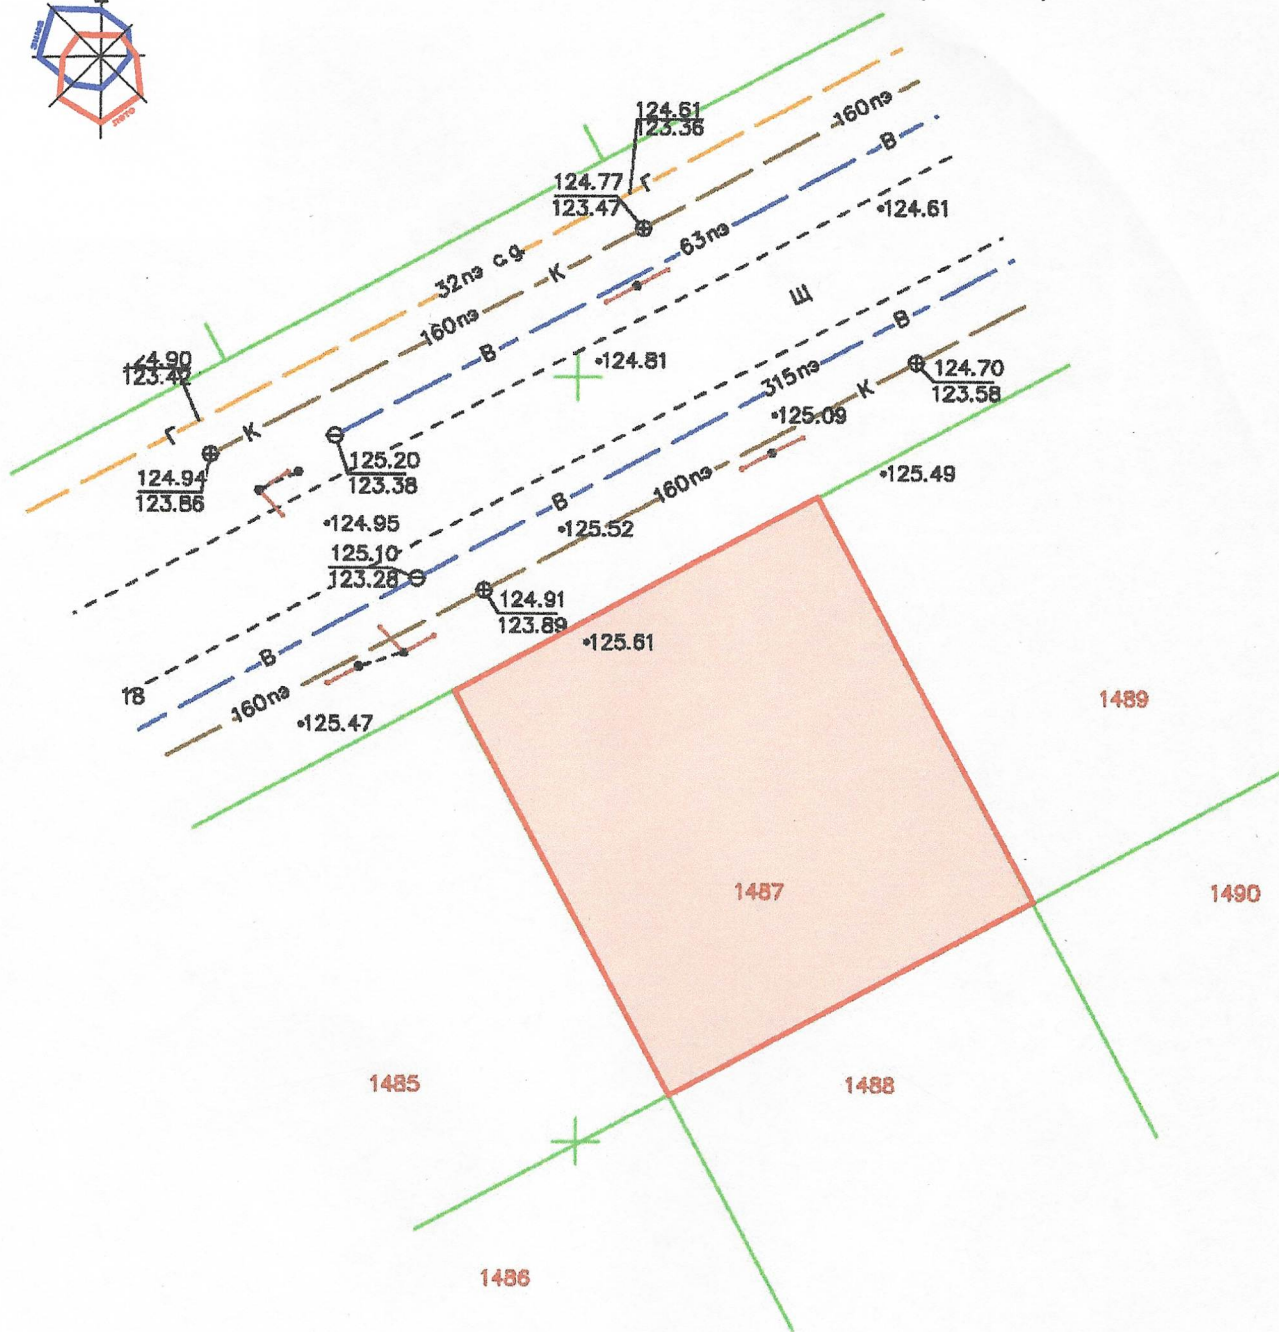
зима
лето

$\frac{124.61}{123.36}$

160пэ

В

$\frac{124.77}{123.47}$ Г

•124.61

63пэ

32пэ с.g.

К

Ш

160пэ

В

•124.81

$\frac{4.90}{123.42}$

Г

К

315пэ

К

$\frac{124.70}{123.58}$

•125.09

$\frac{124.94}{123.86}$

$\frac{125.20}{123.38}$

•125.49

•124.95

В

160пэ

•125.52

$\frac{125.10}{123.28}$

$\frac{124.91}{123.89}$

•125.61

18

В

160пэ

•125.47

1489

1487

1490

1485

1488

1486